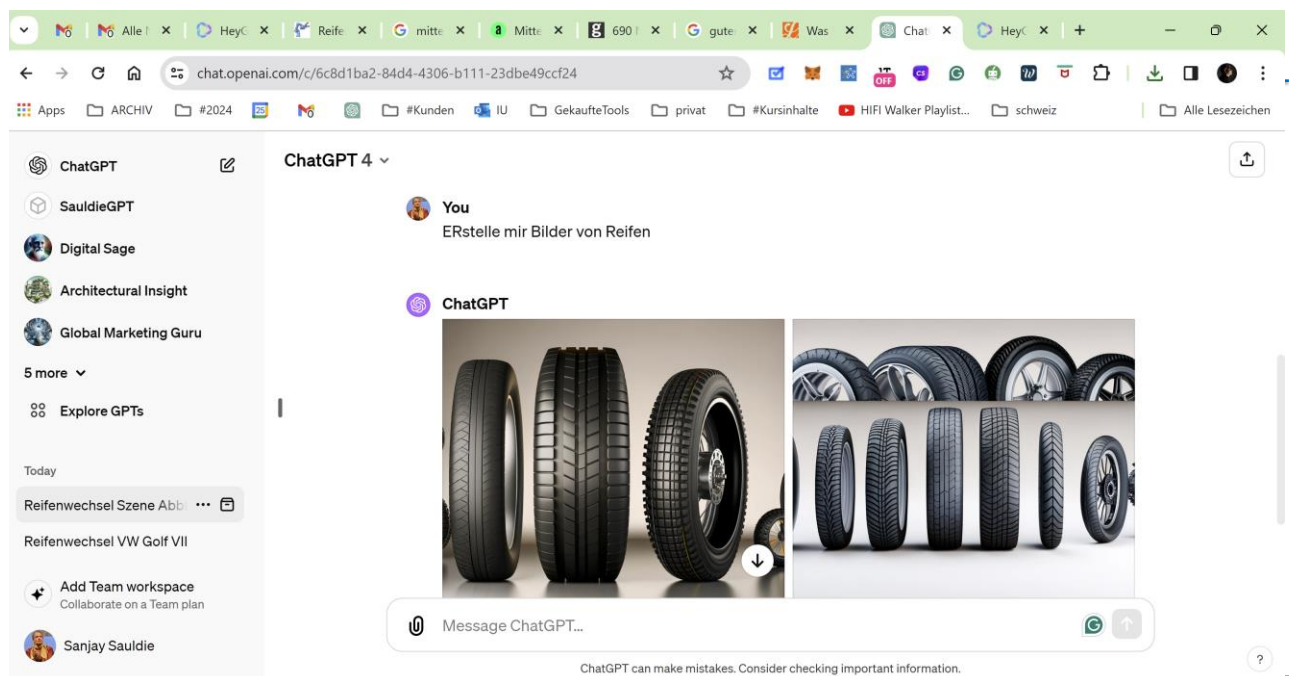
Alle I ×   HeyC ×   Reife ×   mitte ×   Mitte ×   690 I ×   gute ×   Was ×   Chat ×   HeyC ×   +

chat.openai.com/c/6c8d1ba2-84d4-4306-b111-23dbe49ccf24

Apps   ARCHIV   #2024   25   #Kunden   IU   GekaufteTools   privat   #Kursinhalte   HIFI Walker Playlist...   schweiz   Alle Lesezeichen

ChatGPT
SauldieGPT
Digital Sage
Architectural Insight
Global Marketing Guru
5 more
Explore GPTs

Today
Reifenwechsel Szene Abb ...
Reifenwechsel VW Golf VII

Add Team workspace
Collaborate on a Team plan

Sanjay Sauldie

ChatGPT 4

You
ERstelle mir Bilder von Reifen

ChatGPT

Message ChatGPT...

ChatGPT can make mistakes. Consider checking important information.

?